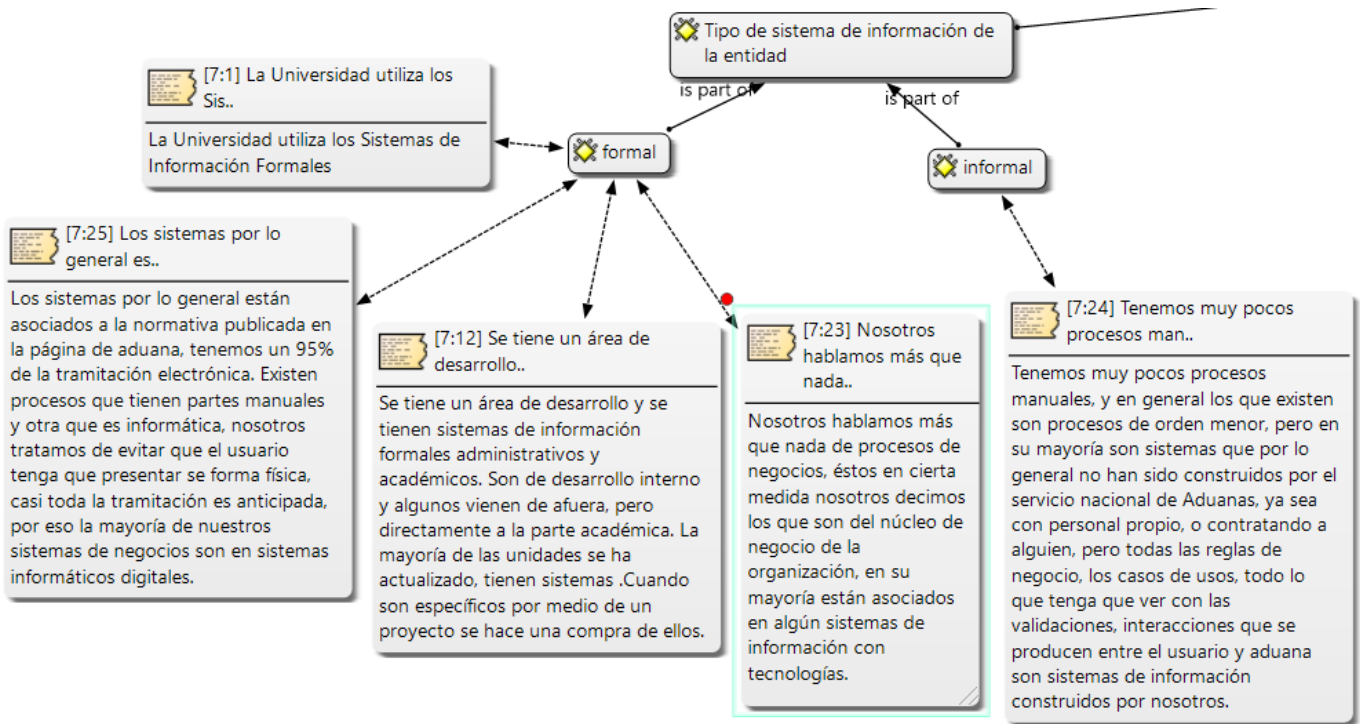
Tipo de sistema de información de la entidad

is part of

is part of

[7:1] La Universidad utiliza los Sis..

La Universidad utiliza los Sistemas de Información Formales

formal

informal

[7:25] Los sistemas por lo general es..

Los sistemas por lo general están asociados a la normativa publicada en la página de aduana, tenemos un 95% de la tramitación electrónica. Existen procesos que tienen partes manuales y otra que es informática, nosotros tratamos de evitar que el usuario tenga que presentar se forma física, casi toda la tramitación es anticipada, por eso la mayoría de nuestros sistemas de negocios son en sistemas informáticos digitales.

[7:12] Se tiene un área de desarrollo..

Se tiene un área de desarrollo y se tienen sistemas de información formales administrativos y académicos. Son de desarrollo interno y algunos vienen de afuera, pero directamente a la parte académica. La mayoría de las unidades se ha actualizado, tienen sistemas .Cuando son específicos por medio de un proyecto se hace una compra de ellos.

[7:23] Nosotros hablamos más que nada..

Nosotros hablamos más que nada de procesos de negocios, éstos en cierta medida nosotros decimos los que son del núcleo de negocio de la organización, en su mayoría están asociados en algún sistemas de información con tecnologías.

[7:24] Tenemos muy pocos procesos man..

Tenemos muy pocos procesos manuales, y en general los que existen son procesos de orden menor, pero en su mayoría son sistemas que por lo general no han sido construidos por el servicio nacional de Aduanas, ya sea con personal propio, o contratando a alguien, pero todas las reglas de negocio, los casos de usos, todo lo que tenga que ver con las validaciones, interacciones que se producen entre el usuario y aduana son sistemas de información construidos por nosotros.